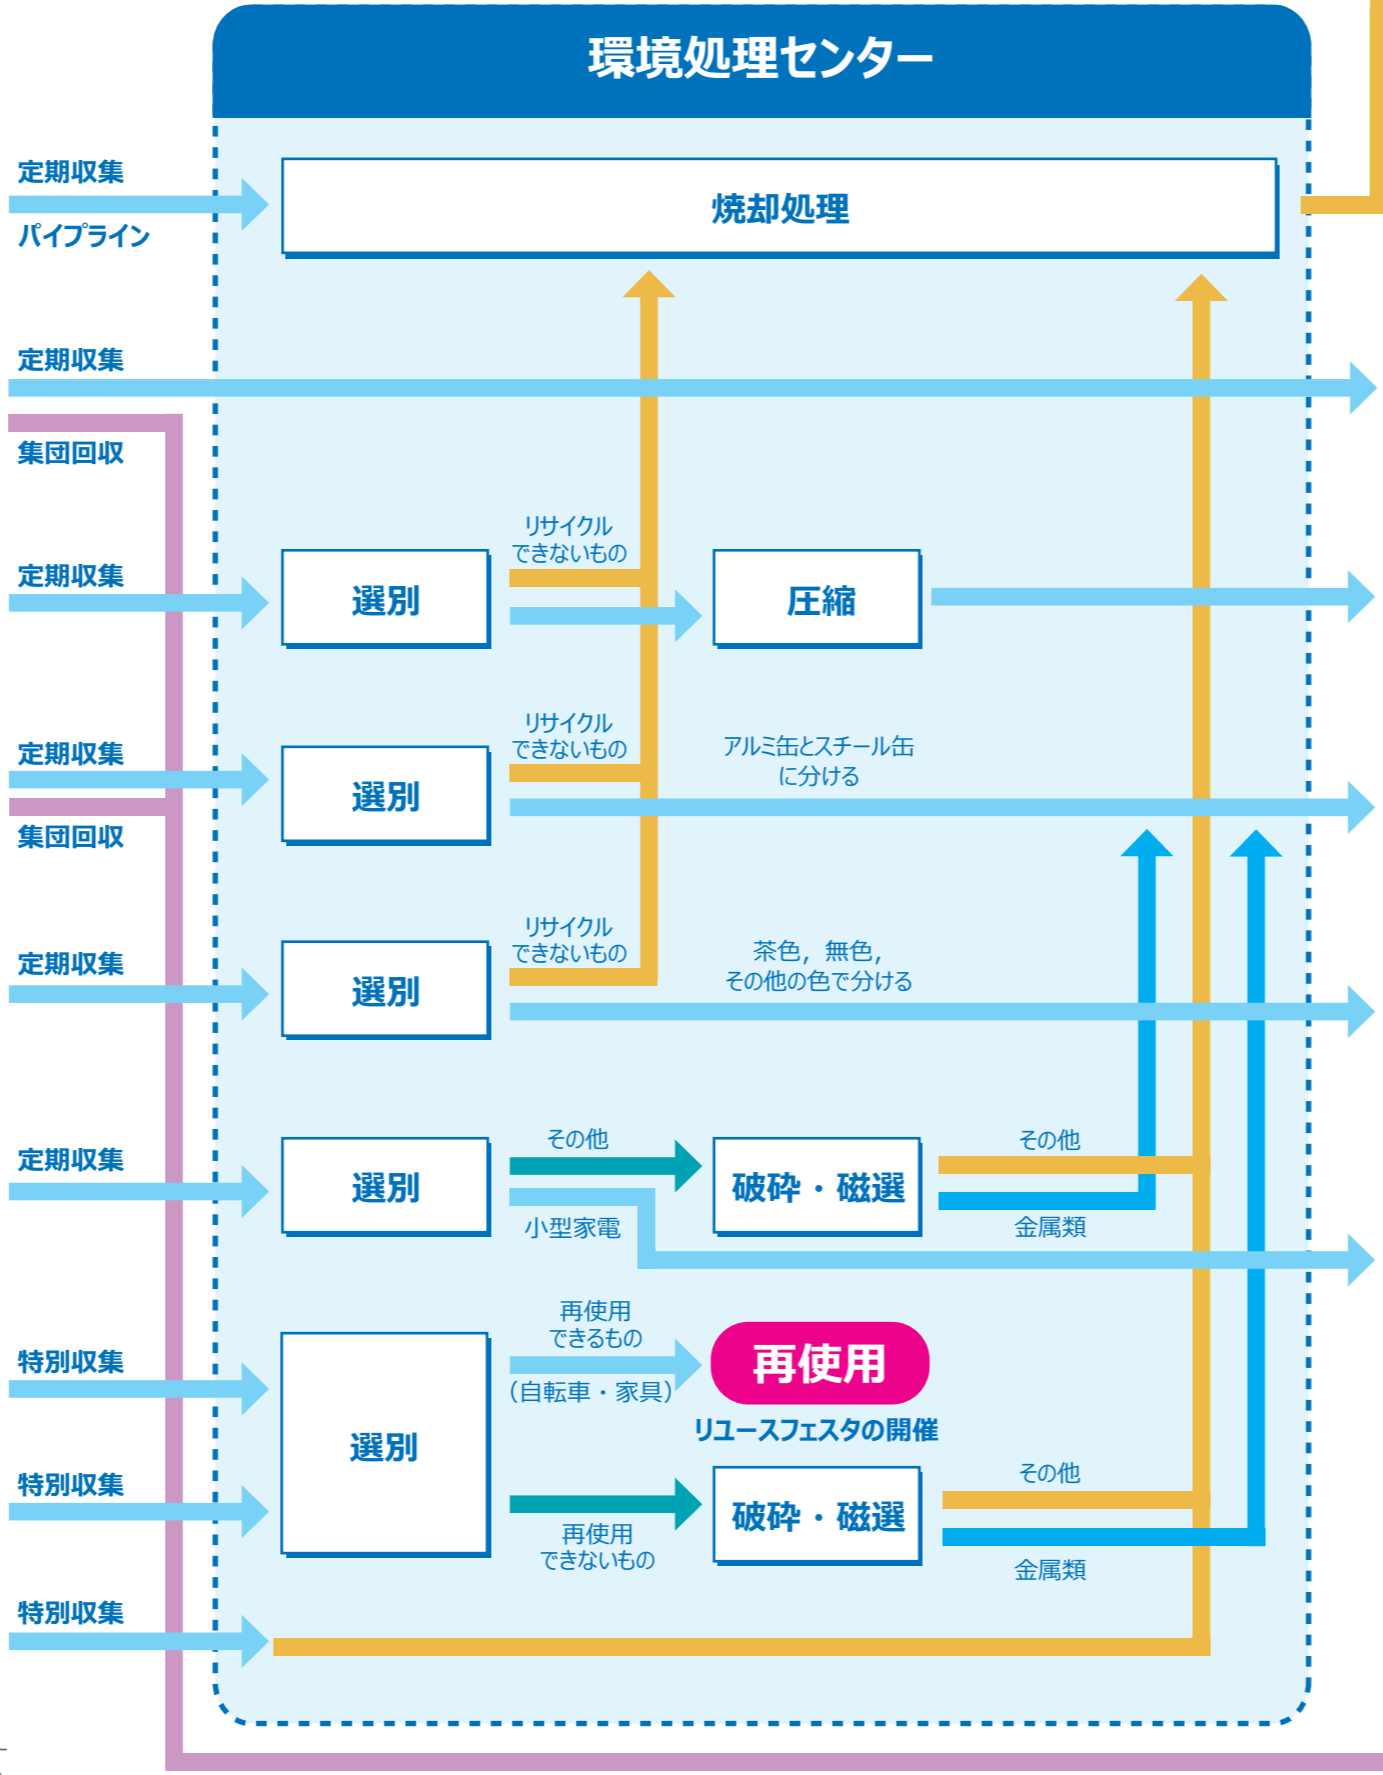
環境処理センター

定期収集
パイプライン

焼却処理

定期収集

集団回収

定期収集

選別

リサイクル
できないもの

圧縮

定期収集

選別

リサイクル
できないもの

アルミ缶とスチール缶
に分ける

集団回収

定期収集

選別

リサイクル
できないもの

茶色，無色，
その他の色で分ける

定期収集

選別

その他

破砕・磁選

その他

金属類

小型家電

特別収集

特別収集

選別

再使用
できるもの
（自転車・家具）

再使用

リユースフェスタの開催

再使用
できないもの

破砕・磁選

その他

金属類

特別収集